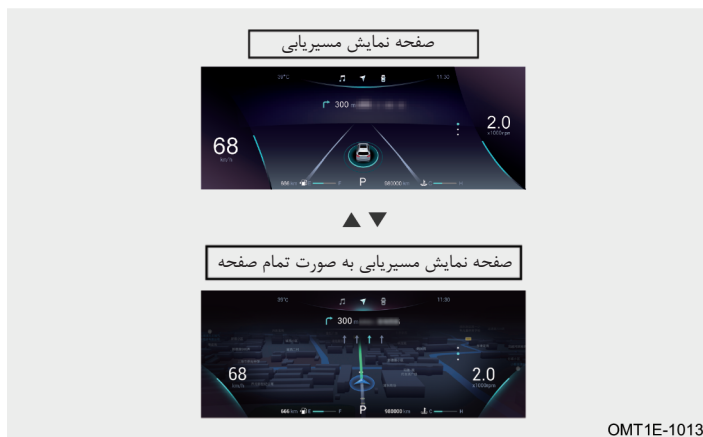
صفحه نمایش مسیریابی

35°C 11:30

300 m

68 km/h

2.0 x1000rpm

666 km E F

P

560000 km C H

▲▼

صفحه نمایش مسیریابی به صورت تمام صفحه

35°C 11:30

300 m

68 km/h

2.0 x1000rpm

666 km E F

P

560000 km C H

OMT1E-1013